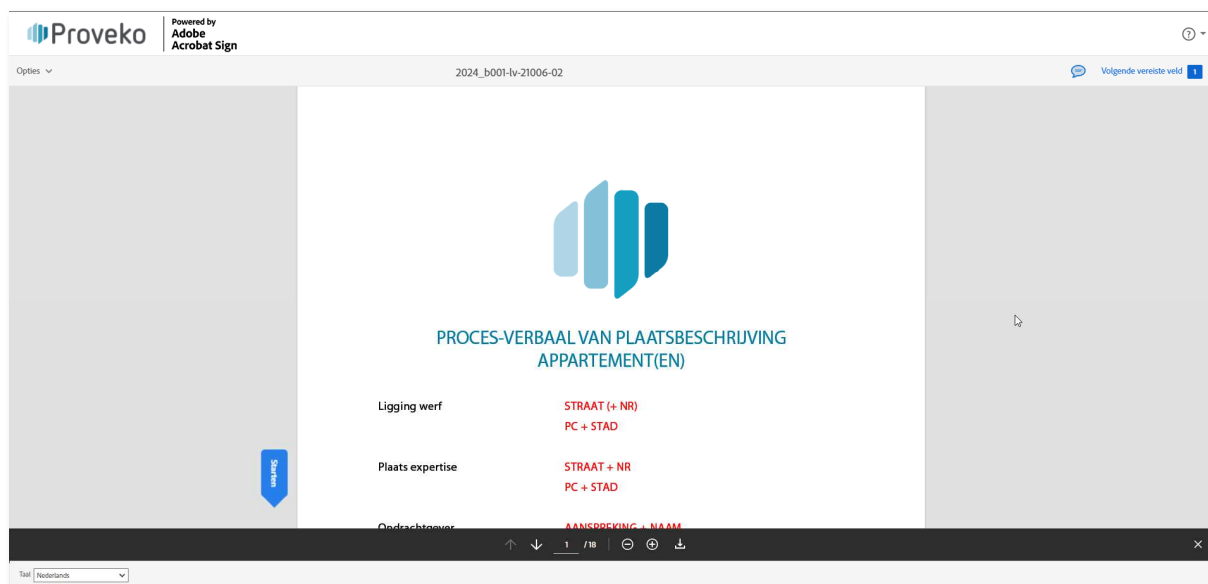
Proveko Powered by Adobe Acrobat Sign

Opties

2024_b001-lv-21006-02

Volgende vereiste veld 1

PROCES-VERBAAL VAN PLAATSBESCHRIJVING APPARTEMENT(EN)

| Ligging werf | STRAAT (+ NR) |
|---|---|
| | PC + STAD |
| Plaats expertise | STRAAT + NR |
| | PC + STAD |
| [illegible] | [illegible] |

Starten

1 /18

Taal Nederlands